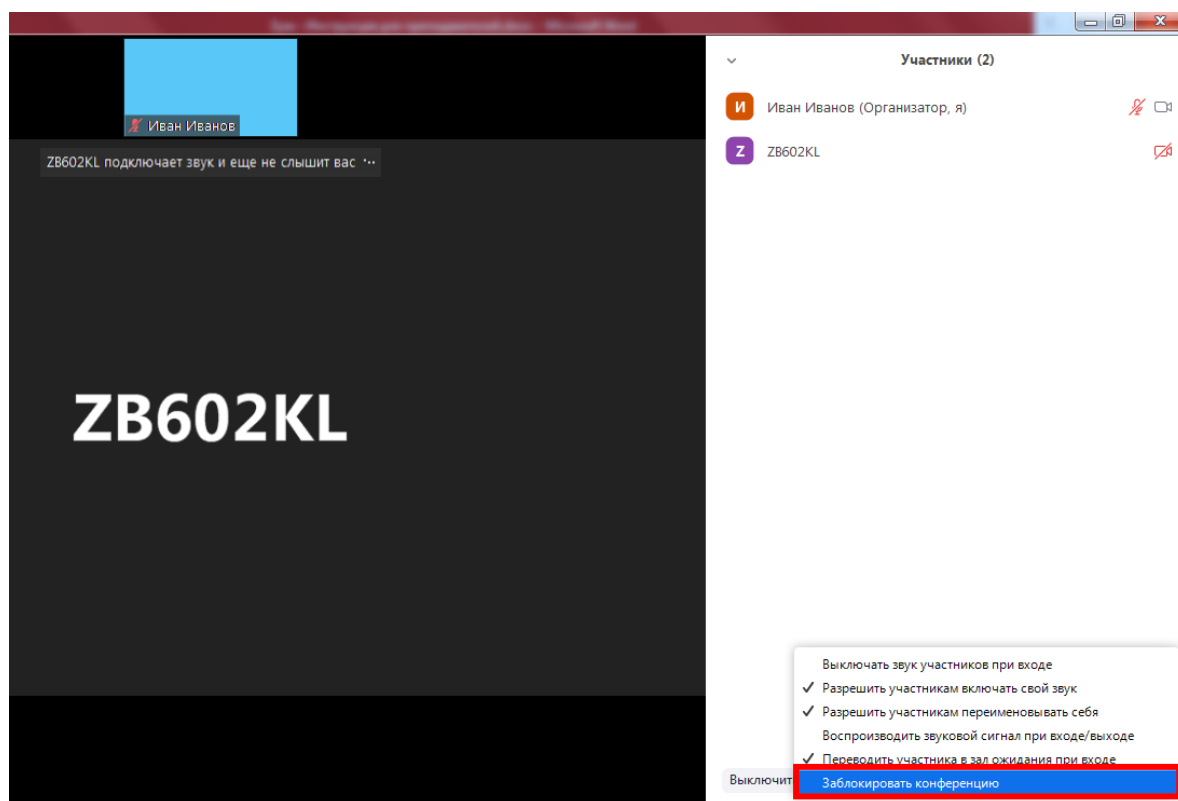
Иван Иванов

ZB602KL подключает звук и еще не слышит вас ···

ZB602KL

Участники (2)

И Иван Иванов (Организатор, я)

Z ZB602KL

Выключать звук участников при входе
✓ Разрешить участникам включать свой звук
✓ Разрешить участникам переименовывать себя
Воспроизводить звуковой сигнал при входе/выходе
✓ Переводить участника в зал ожидания при входе
Заблокировать конференцию

Выключит